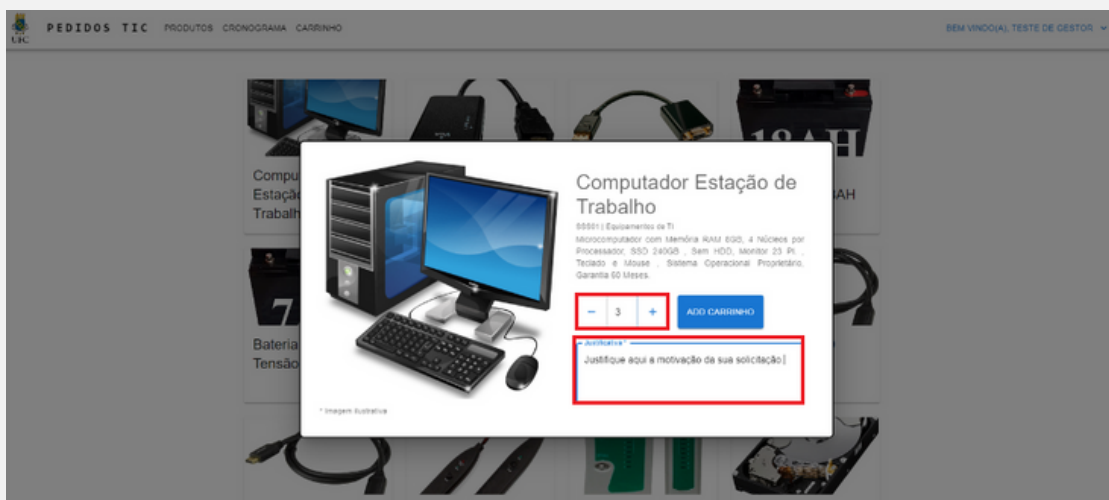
UIC PEDIDOS TIC PRODUTOS CRONOGRAMA CARRINHO

BEM VINDO(A), TESTE DE GESTOR

18AH

Compu Estaçã Trabalh

AH

7

Bateria Tensão

Computador Estação de Trabalho

55001 | Equipamentos de TI

Microcomputador com Memória RAM 8GB, 4 Núcleos por Processador, SSD 240GB , Sem HDD, Monitor 23 Pl. , Teclado e Mouse , Sistema Operacional Proprietário, Garantia 60 Meses.

− 3 +

ADD CARRINHO

Justificativa*

Justifique aqui a motivação da sua solicitação

* Imagem ilustrativa